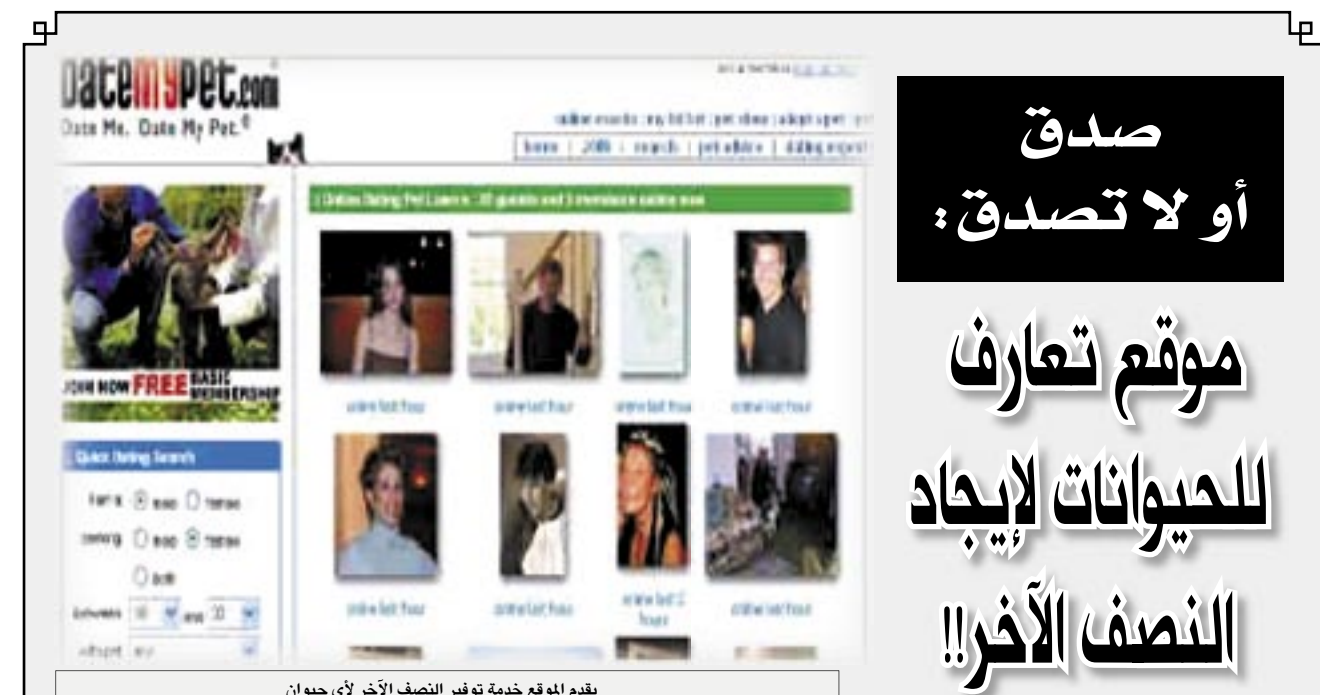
صدق
أو لا تصدق:

موقع تعارف للحيوانات لإيجاد النصف الآخر!!

DateMyPet.com
Date Me. Date My Pet.®

home | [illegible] | search | pet advice | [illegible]

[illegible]

JOIN NOW FREE BASIC MEMBERSHIP

Quick Dating Search

online last hour

online last hour

online last hour

online last hour

online last hour

online last hour

online last 2 hour

online last hour

يقدم الموقع خدمة توفير النصف الآخر لأي حيوان